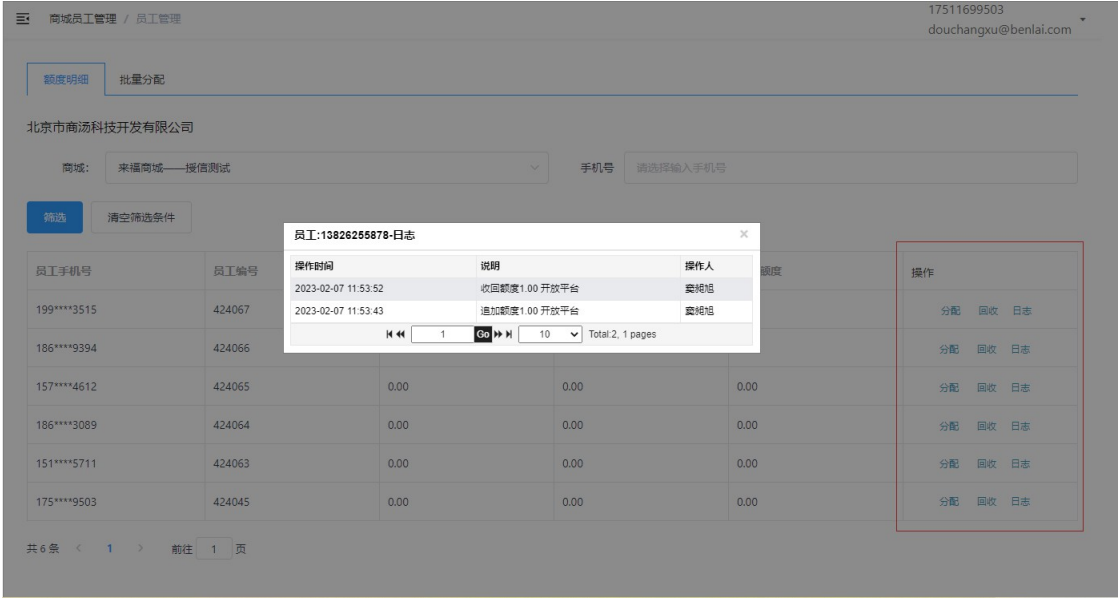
商城员工管理 / 员工管理

17511699503
douchangxu@benlai.com

额度明细 批量分配

北京市商汤科技开发有限公司

商城: 来福商城——授信测试

手机号 请选择输入手机号

筛选 清空筛选条件

员工:13826255878-日志

| 操作时间 | 说明 | 操作人 |
|---|---|---|
| 2023-02-07 11:53:52 | 收回额度1.00 开放平台 | 窦昶旭 |
| 2023-02-07 11:53:43 | 追加额度1.00 开放平台 | 窦昶旭 |

1 Go 10 Total:2, 1 pages

| 员工手机号 | 员工编号 | | | 额度 | 操作 |
|---|---|---|---|---|---|
| 199****3515 | 424067 | | | | 分配 回收 日志 |
| 186****9394 | 424066 | | | | 分配 回收 日志 |
| 157****4612 | 424065 | 0.00 | 0.00 | 0.00 | 分配 回收 日志 |
| 186****3089 | 424064 | 0.00 | 0.00 | 0.00 | 分配 回收 日志 |
| 151****5711 | 424063 | 0.00 | 0.00 | 0.00 | 分配 回收 日志 |
| 175****9503 | 424045 | 0.00 | 0.00 | 0.00 | 分配 回收 日志 |

共6条 < 1 > 前往 1 页